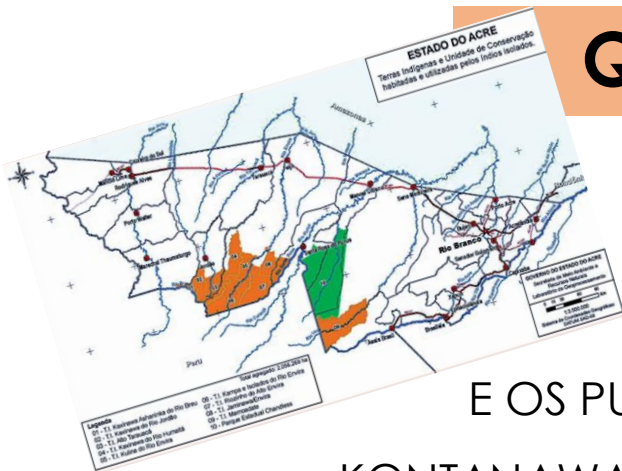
G

ESTADO DO ACRE
Terras Indígenas e Unidade de Conservação habitadas e utilizadas pelos Índios Isolados.

Amazonas

Rio Branco

Peru

GOVERNO DO ESTADO DO ACRE

Legenda
01 - T.I. Kaxinawa Ashaninka do Rio Breu
02 - T.I. Kaxinawa do Rio Jordão
03 - T.I. Alto Tarauacá
04 - T.I. Kaxinawa do Rio Humaitá
05 - T.I. Kulina do Rio Envira
06 - T.I. Kampa e Isolados do Rio Envira
07 - T.I. Riozinho do Alto Envira
08 - T.I. Jaminawa/Envira
09 - T.I. Mamoadate
10 - Parque Estadual Chandless

E OS PU

KONTANAWA